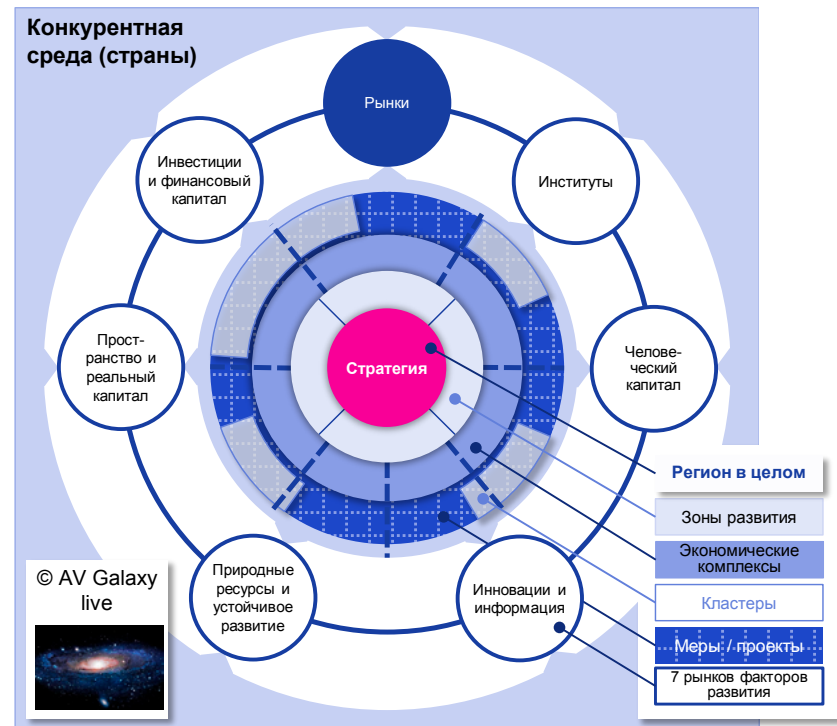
Конкурентная среда (страны)

Рынки

Инвестиции и финансовый капитал

Институты

Прост-ранство и реальный капитал

Стратегия

Челове-ческий капитал

Регион в целом

Зоны развития

Экономические комплексы

Кластеры

Меры / проекты

7 рынков факторов развития

Природные ресурсы и устойчивое развитие

Инновации и информация

© AV Galaxy live